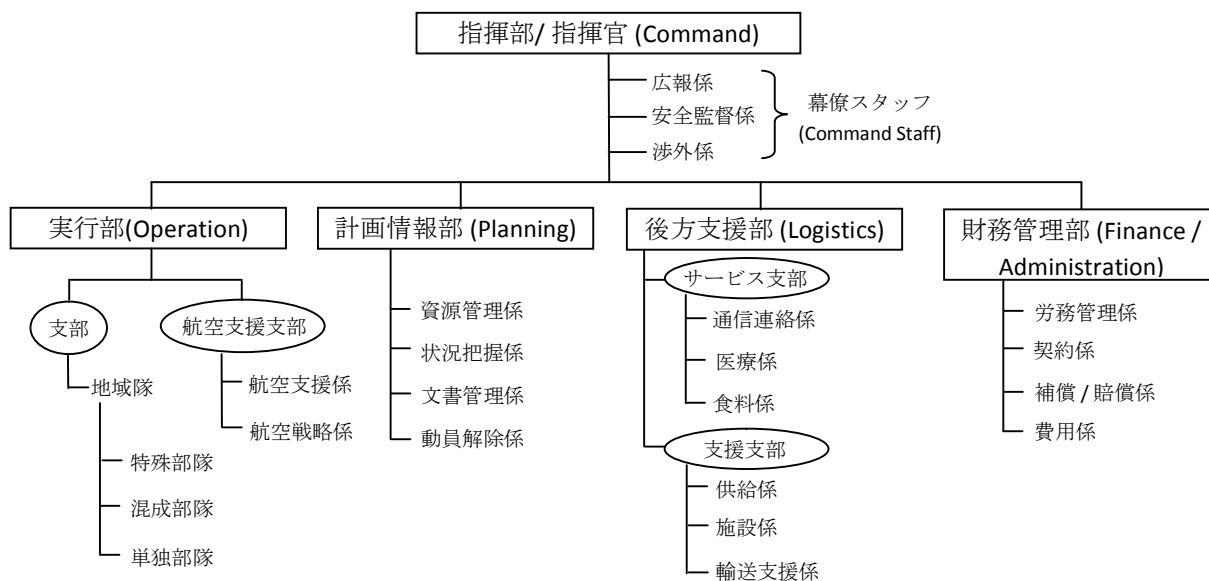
指揮部/ 指揮官 (Command)

広報係
安全監督係
渉外係
幕僚スタッフ (Command Staff)

実行部(Operation)

支部
地域隊
特殊部隊
混成部隊
単独部隊

航空支援支部
航空支援係
航空戦略係

計画情報部 (Planning)

資源管理係
状況把握係
文書管理係
動員解除係

後方支援部 (Logistics)

サービス支部
通信連絡係
医療係
食料係

支援支部
供給係
施設係
輸送支援係

財務管理部 (Finance / Administration)

労務管理係
契約係
補償 / 賠償係
費用係